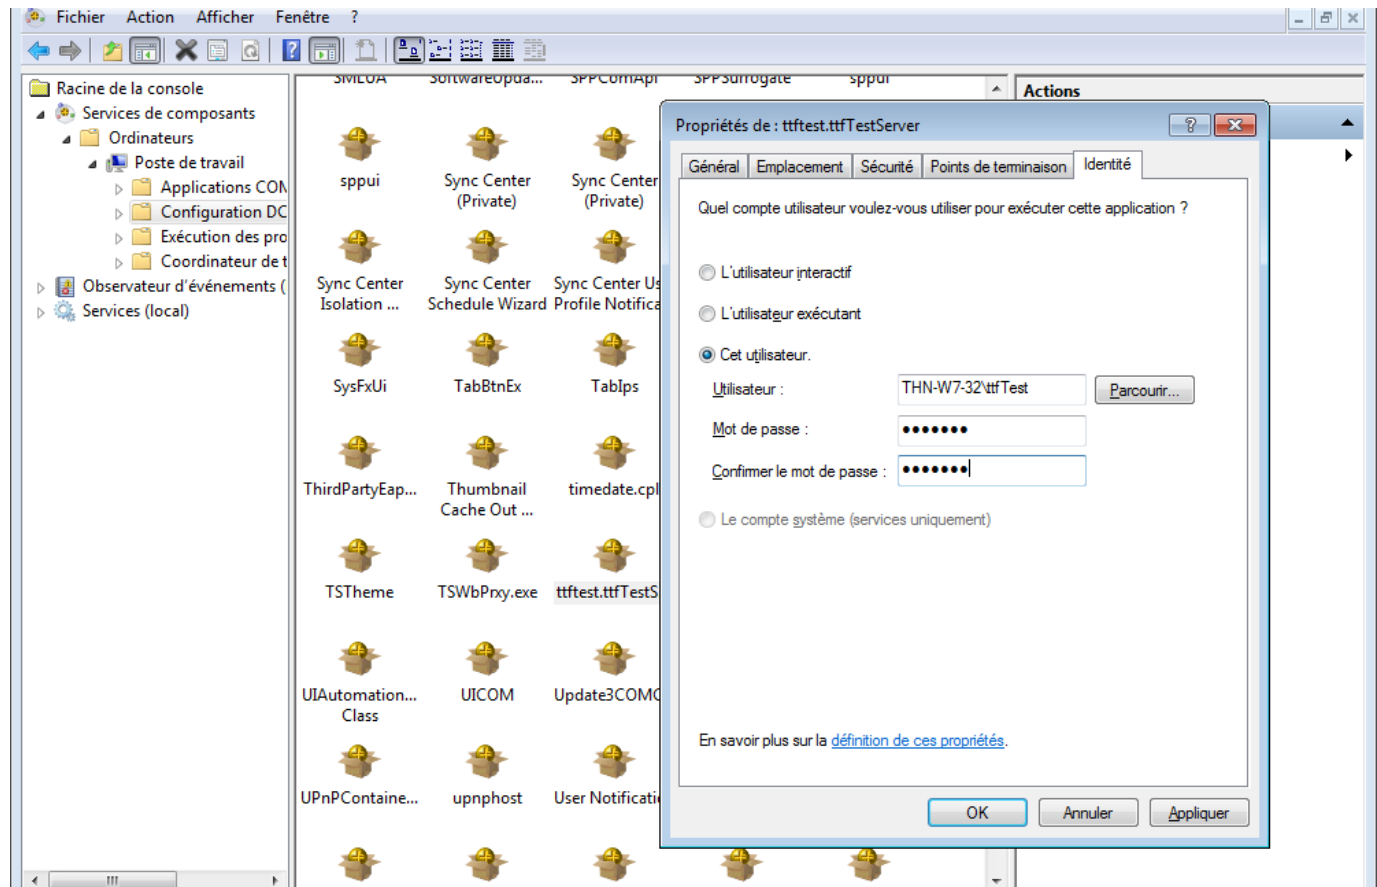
Fichier Action Afficher Fenêtre ?

Racine de la console
Services de composants
Ordinateurs
Poste de travail
Applications CON
Configuration DC
Exécution des pro
Coordinateur de t
Observateur d'événements (
Services (local)

SMLUA SoftwareUpda... SPPComApi SPPSurrogate sppui

sppui
Sync Center (Private)
Sync Center (Private)
Sync Center Isolation ...
Sync Center Schedule Wizard
Sync Center Us Profile Notifica
SysFxUi
TabBtnEx
TabIps
ThirdPartyEap...
Thumbnail Cache Out ...
timedate.cpl
TSTheme
TSWbPrxy.exe
ttftest.ttfTestS
UIAutomation... Class
UICOM
Update3COMC
UPnPContaine...
upnphost
User Notificati

Actions

Propriétés de : ttftest.ttfTestServer

Général | Emplacement | Sécurité | Points de terminaison | Identité

Quel compte utilisateur voulez-vous utiliser pour exécuter cette application ?

L'utilisateur interactif

L'utilisateur exécutant

Cet utilisateur.

Utilisateur : THN-W7-32\ttfTest Parcourir...

Mot de passe : •••••••

Confirmer le mot de passe : •••••••

Le compte système (services uniquement)

En savoir plus sur la définition de ces propriétés.

OK Annuler Appliquer